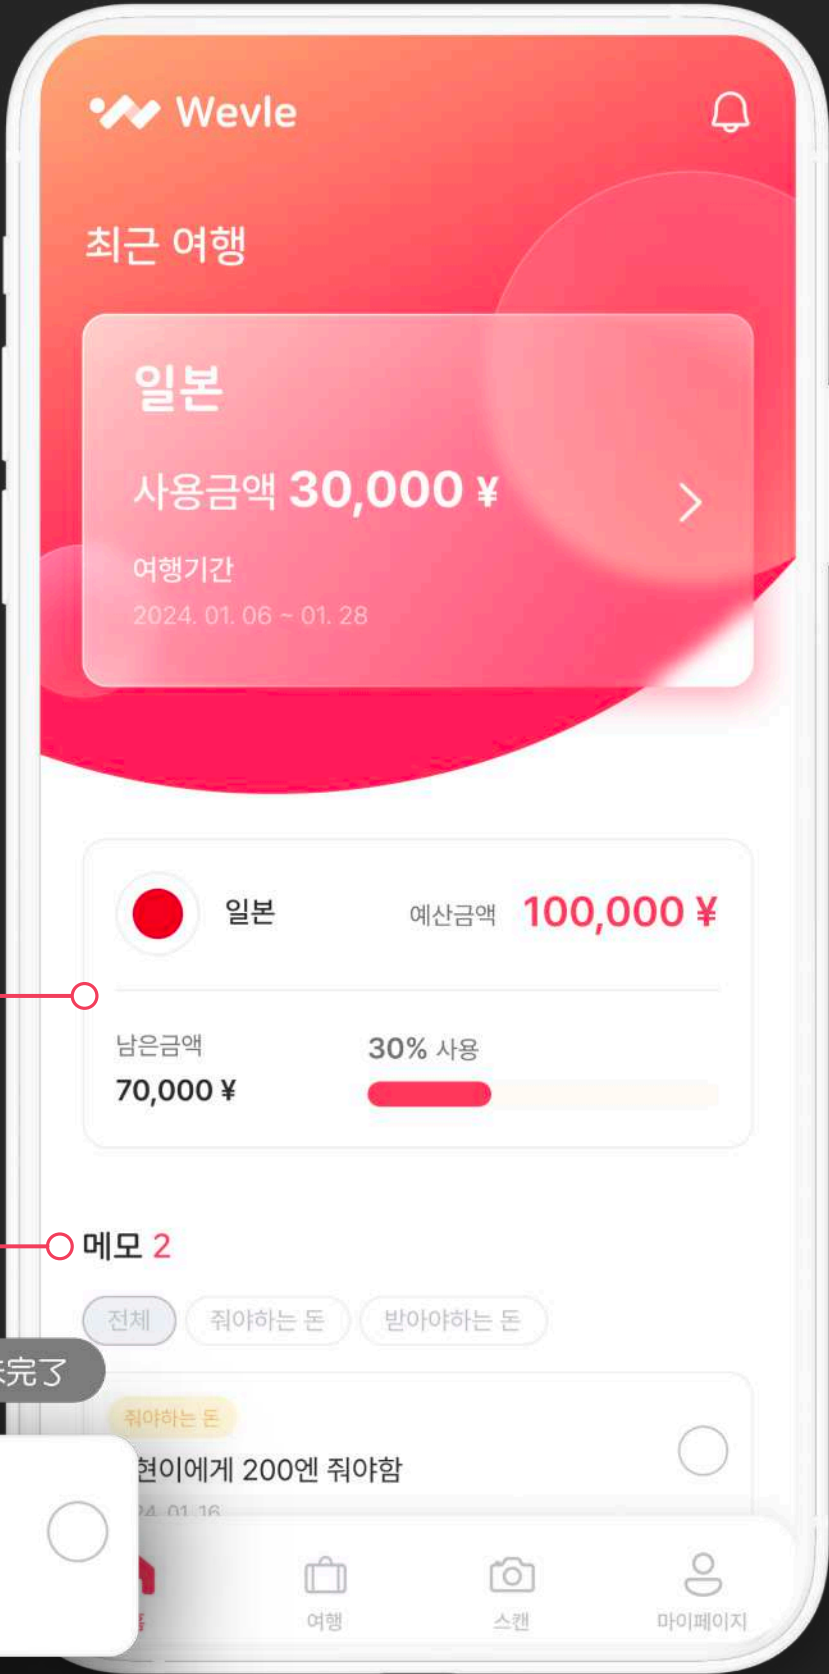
Wevle

최근 여행

일본

사용금액 30,000 ¥

여행기간

2024. 01. 06 ~ 01. 28

일본

예산금액 100,000 ¥

남은금액

70,000 ¥

30% 사용

메모 2

전체

줘야하는 돈

받아야하는 돈

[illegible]完了

줘야하는 돈

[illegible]현이에게 200엔 줘야함

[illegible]4. 01. 16

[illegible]

여행

스캔

마이페이지